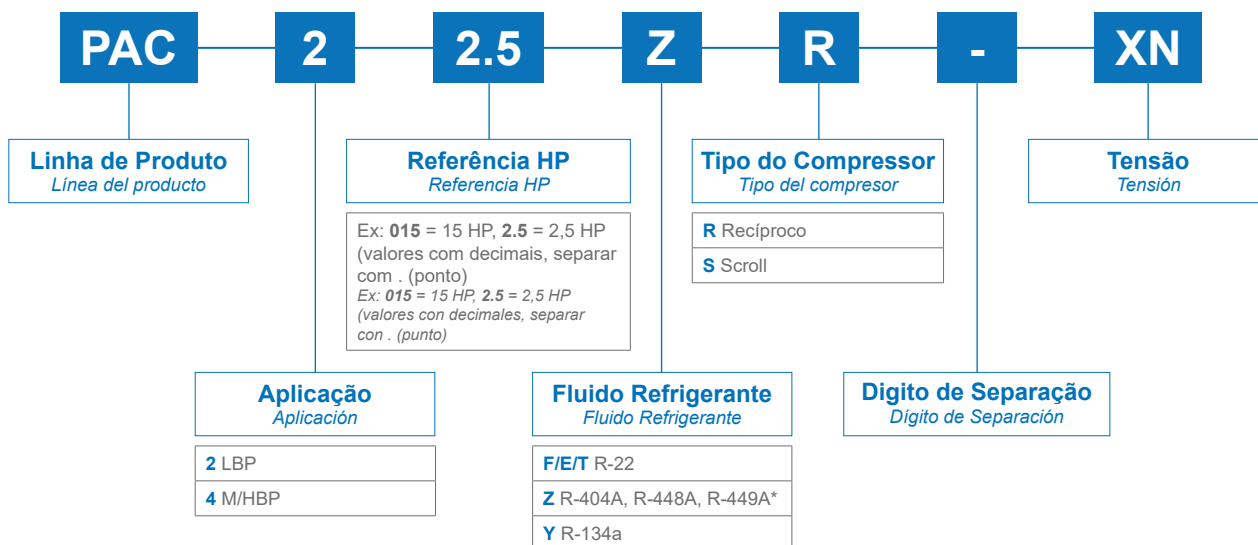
PAC 2 2.5 Z R - XN

Linha de Produto
Línea del producto

Referência HP
Referencia HP

Ex: **015** = 15 HP, **2.5** = 2,5 HP (valores com decimais, separar com . (ponto)
Ex: **015** = 15 HP, **2.5** = 2,5 HP (valores con decimales, separar con . (punto)

Tipo do Compressor
Tipo del compresor

R Recíproco
S Scroll

Tensão
Tensión

Aplicação
Aplicación

2 LBP
4 M/HBP

Fluido Refrigerante
Fluido Refrigerante

F/E/T R-22
Z R-404A, R-448A, R-449A*
Y R-134a

Digito de Separação
Dígito de Separación